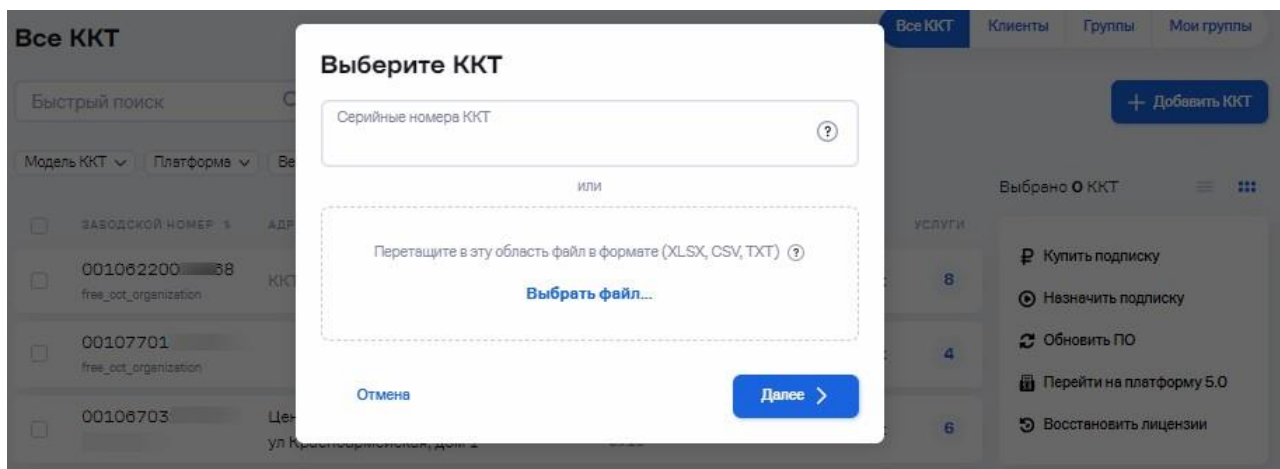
Все ККТ

Все ККТ Клиенты Группы Мои группы

Быстрый поиск

+ Добавить ККТ

Модель ККТ ∨ Платформа ∨ Ве

Выбрано 0 ККТ

ЗАВОДСКОЙ НОМЕР АДР

УСЛУГИ

001062200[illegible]68
free_oct_organization

КК

8

00107701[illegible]
free_oct_organization

4

00106703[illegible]

Цен
ул Красноармейская, дом 1

6

₽ Купить подписку

Назначить подписку

Обновить ПО

Перейти на платформу 5.0

Восстановить лицензии

Выберите ККТ

Серийные номера ККТ

?

или

Перетащите в эту область файл в формате (XLSX, CSV, TXT) ?

Выбрать файл...

Отмена

Далее ›